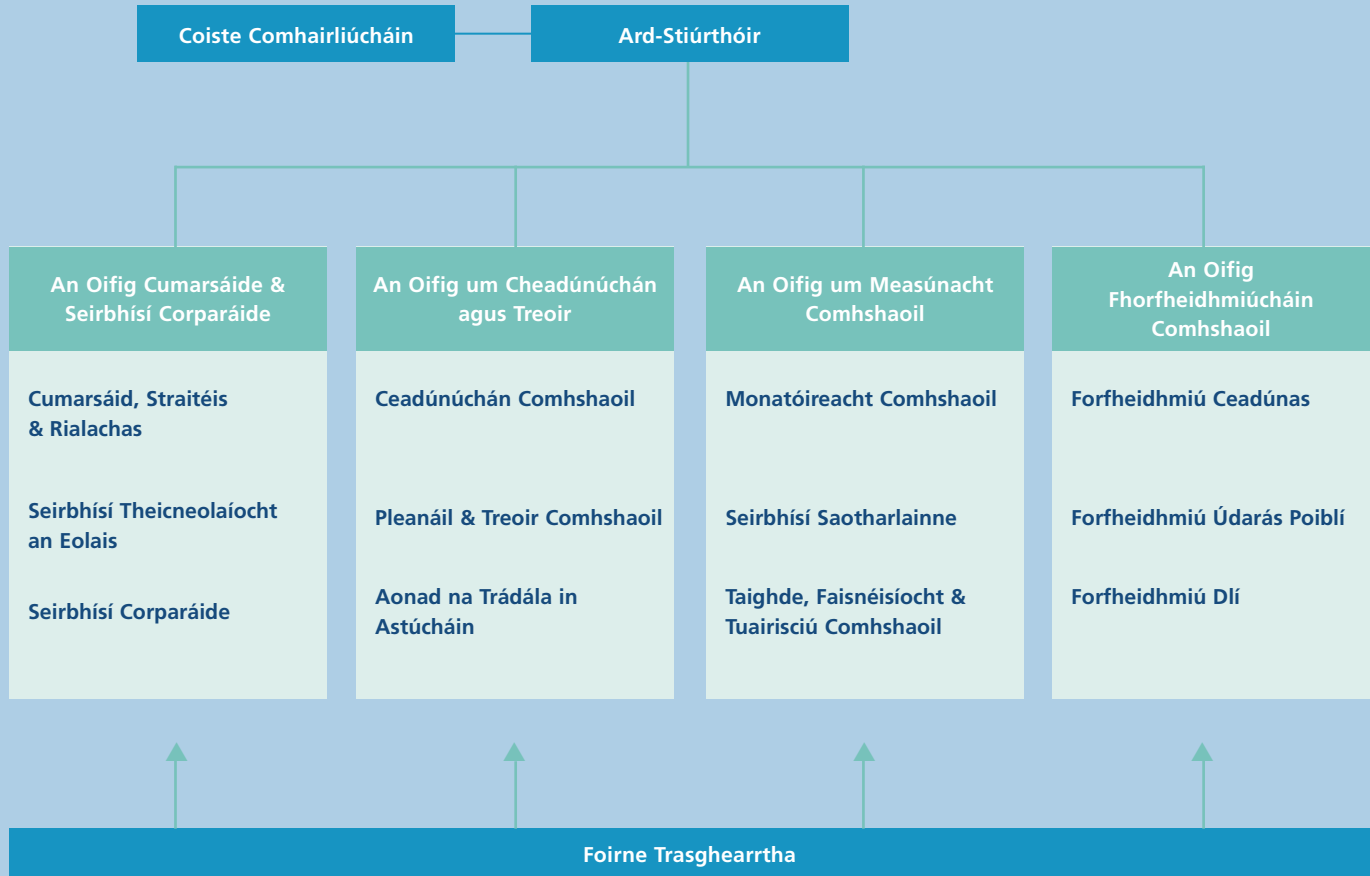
Coiste Comhairliúcháin

Ard-Stiúrthóir

An Oifig Cumarsáide & Seirbhísí Corparáide

Cumarsáid, Straitéis & Rialachas

Seirbhísí Theicneolaíocht an Eolais

Seirbhísí Corparáide

An Oifig um Cheadúnúchán agus Treoir

Ceadúnúchán Comhshaoil

Pleanáil & Treoir Comhshaoil

Aonad na Trádála in Astúcháin

An Oifig um Measúnacht Comhshaoil

Monatóireacht Comhshaoil

Seirbhísí Saotharlainne

Taighde, Faisnéisíocht & Tuairisciú Comhshaoil

An Oifig Fhorfheidhmiúcháin Comhshaoil

Forfheidhmiú Ceadúnas

Forfheidhmiú Údarás Poiblí

Forfheidhmiú Dlí

Foirne Trasghearrtha